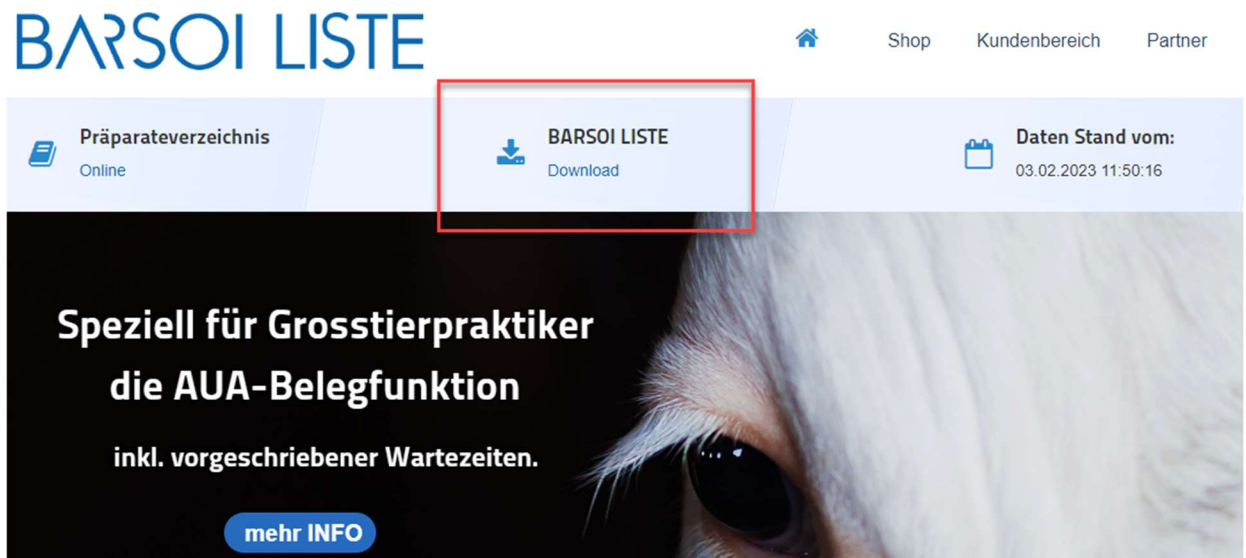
BARSOI LISTE

Shop Kundenbereich Partner

Präparateverzeichnis
Online

BARSOI LISTE
Download

Daten Stand vom:
03.02.2023 11:50:16

Speziell für Grosstierpraktiker die AUA-Belegfunktion

inkl. vorgeschriebener Wartezeiten.

mehr INFO